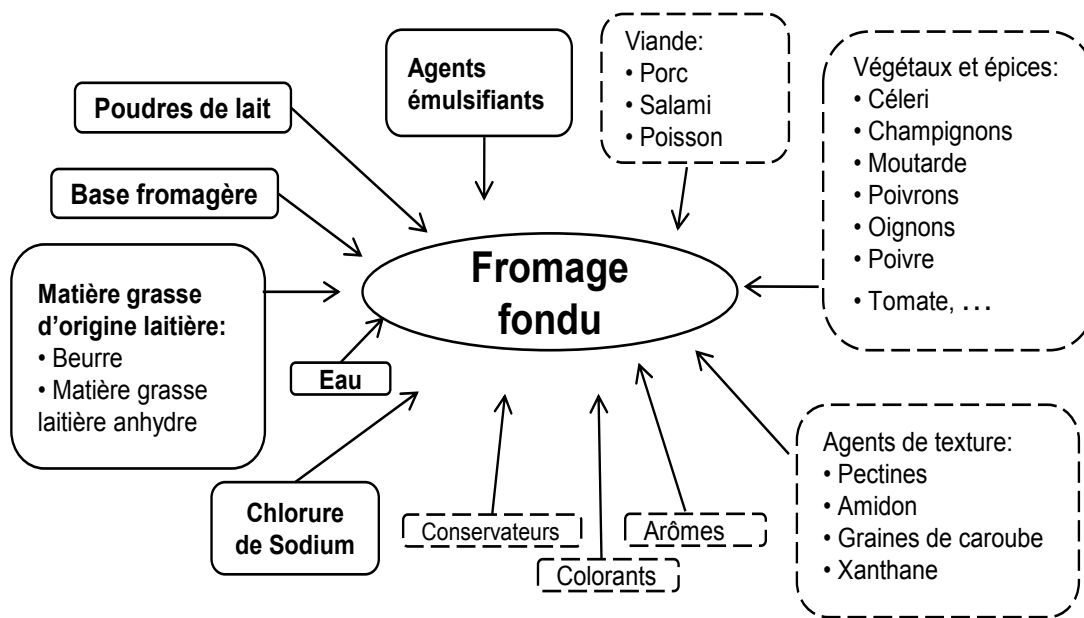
Poudres de lait

Agents émulsifiants

Viande:
• Porc
• Salami
• Poisson

Végétaux et épices:
• Céleri
• Champignons
• Moutarde
• Poivrons
• Oignons
• Poivre
• Tomate, ...

Base fromagère

Fromage fondu

Matière grasse d'origine laitière:
• Beurre
• Matière grasse laitière anhydre

Eau

Chlorure de Sodium

Conservateurs

Colorants

Arômes

Agents de texture:
• Pectines
• Amidon
• Graines de caroube
• Xanthane